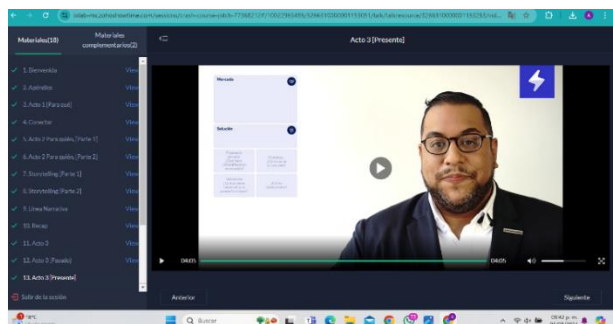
Materiales(18)

Materiales complementarios(2)

Acto 3 [Presente]

✓ 1. Bienvenida

✓ 2. Aprendizaje

✓ 3. Acto 1 [Para qué]

✓ 4. Conectar

✓ 5. Acto 2 Para quién [Parte 1]

✓ 6. Acto 2 Para quién [Parte 2]

✓ 7. Storytelling [Parte 1]

✓ 8. Storytelling [Parte 2]

✓ 9. Línea Narrativa

✓ 10. Recap

✓ 11. Acto 3

✓ 12. Acto 3 [Pasado]

✓ 13. Acto 3 [Presente]

Salir de la sesión

Mercado

Solución

04:05

04:05

Anterior

Siguiente

Buscar

08:42 p. m.